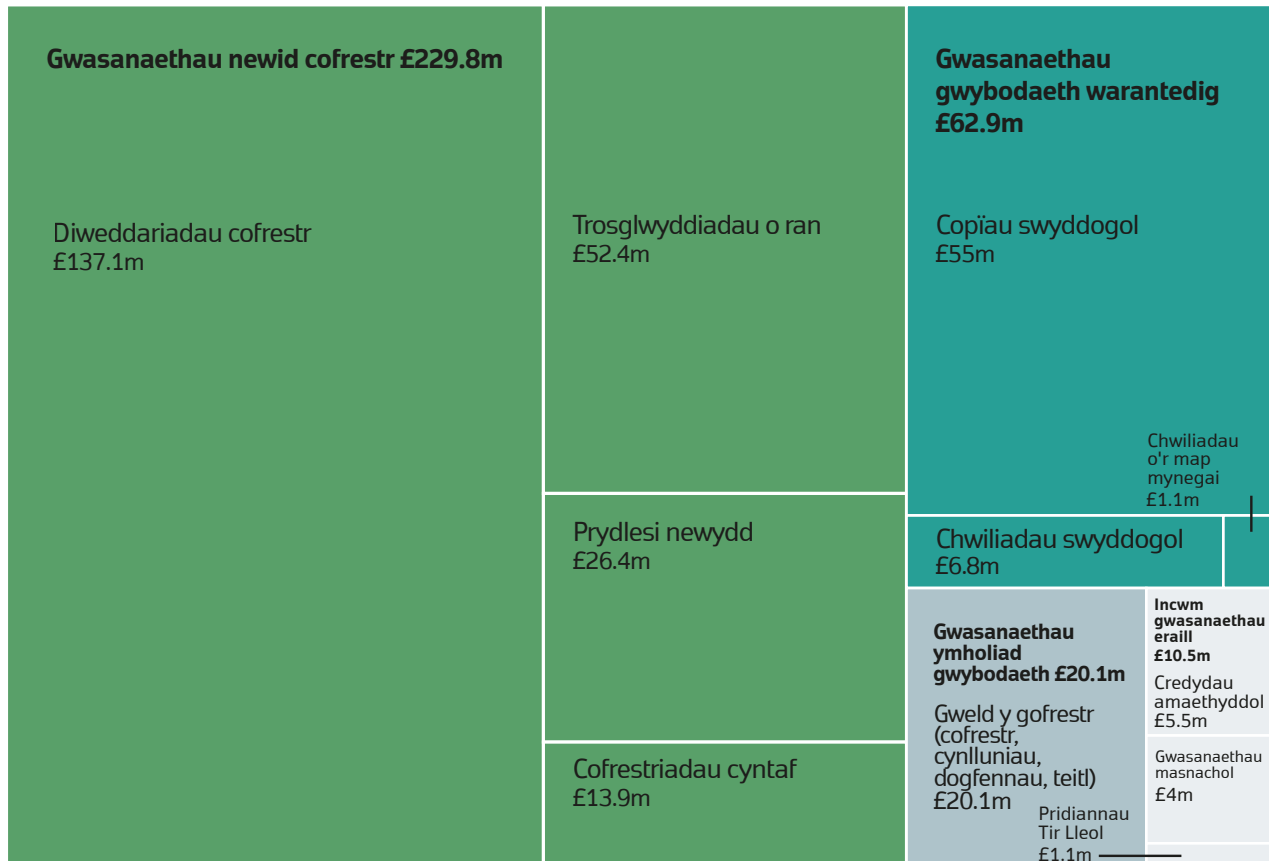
Gwasanaethau newid cofrestr £229.8m

Diweddariadau cofrestr
£137.1m

Trosglwyddiadau o ran
£52.4m

Prydlesi newydd
£26.4m

Cofrestriadau cyntaf
£13.9m

Gwasanaethau gwybodaeth warantedig
£62.9m

Copïau swyddogol
£55m

Chwiliadau o'r map mynegai
£1.1m

Chwiliadau swyddogol
£6.8m

Gwasanaethau ymholiad gwybodaeth £20.1m

Gweld y gofrestr (cofrestr, cynlluniau, dogfennau, teitl)
£20.1m

Pridiannau Tir Lleol
£1.1m

Incwm gwasanaethau eraill
£10.5m

Credydau amaethyddol
£5.5m

Gwasanaethau masnachol
£4m